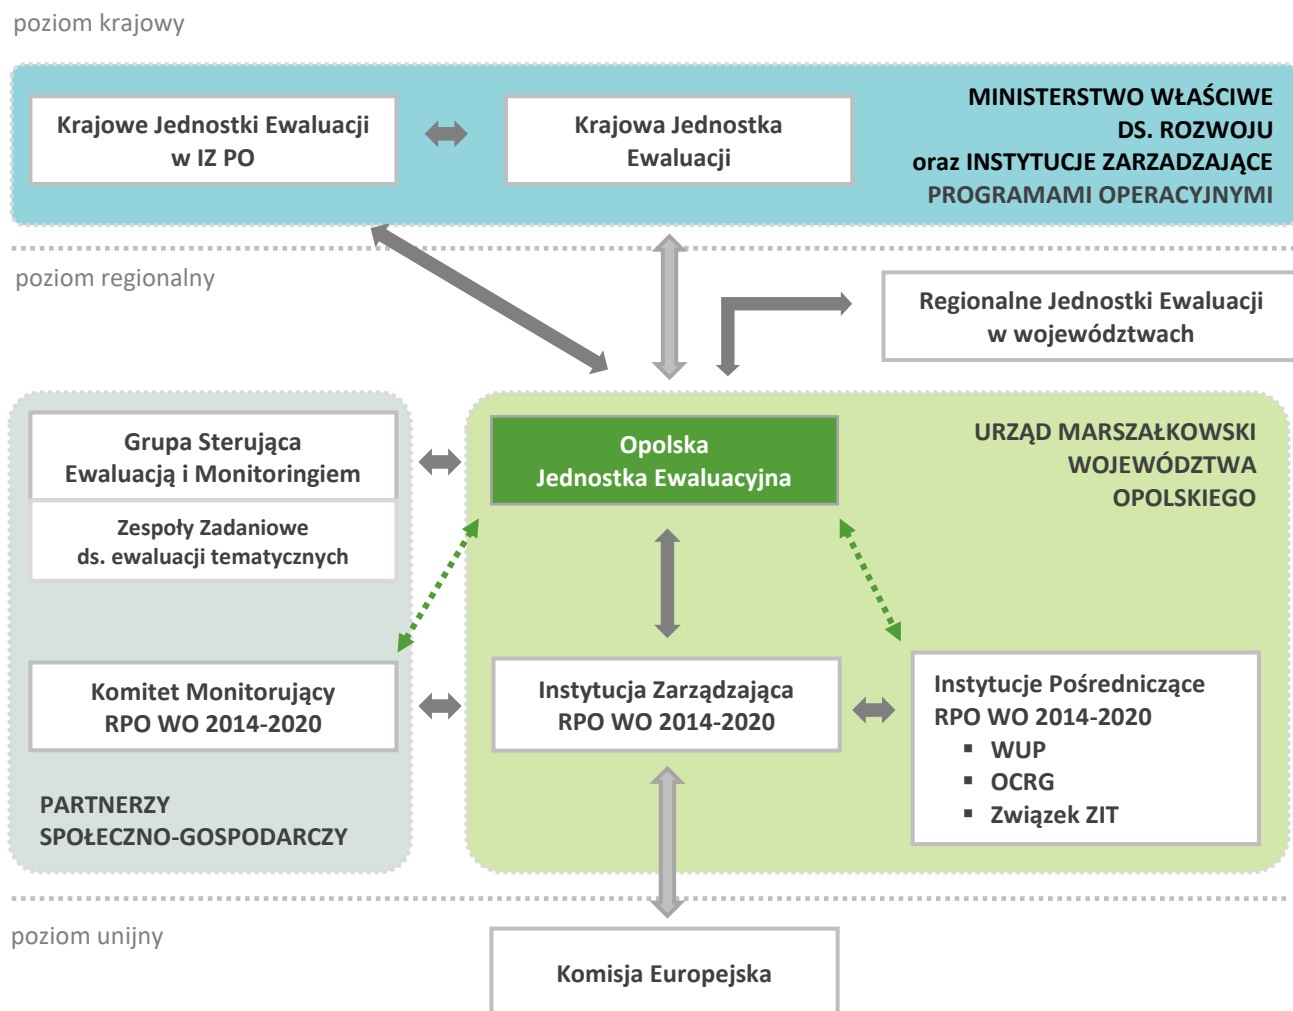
poziom krajowy

Krajowe Jednostki Ewaluacji w IZ PO

Krajowa Jednostka Ewaluacji

MINISTERSTWO WŁAŚCIWE DS. ROZWOJU oraz INSTYTUCJE ZARZADZAJĄCE PROGRAMAMI OPERACYJNYMI

poziom regionalny

Regionalne Jednostki Ewaluacji w województwach

Grupa Sterująca Ewaluacją i Monitoringiem

Zespoły Zadaniowe ds. ewaluacji tematycznych

Opolska Jednostka Ewaluacyjna

URZĄD MARSZAŁKOWSKI WOJEWÓDZTWA OPOLSKIEGO

Komitet Monitorujący RPO WO 2014-2020

Instytucja Zarządzająca RPO WO 2014-2020

Instytucje Pośredniczące RPO WO 2014-2020
▪ WUP
▪ OCRG
▪ Związek ZIT

PARTNERZY SPOŁECZNO-GOSPODARCZY

poziom unijny

Komisja Europejska